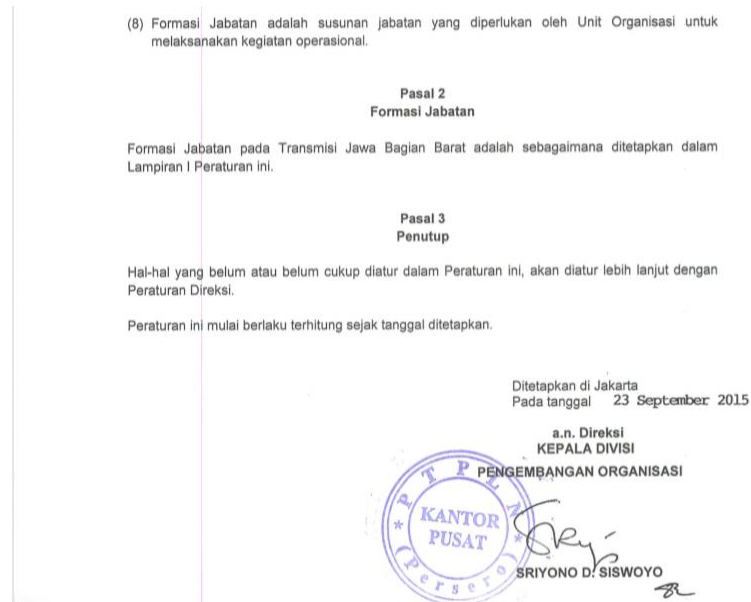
(8) Formasi Jabatan adalah susunan jabatan yang diperlukan oleh Unit Organisasi untuk melaksanakan kegiatan operasional.

Pasal 2
Formasi Jabatan

Formasi Jabatan pada Transmisi Jawa Bagian Barat adalah sebagaimana ditetapkan dalam Lampiran I Peraturan ini.

Pasal 3
Penutup

Hal-hal yang belum atau belum cukup diatur dalam Peraturan ini, akan diatur lebih lanjut dengan Peraturan Direksi.

Peraturan ini mulai berlaku terhitung sejak tanggal ditetapkan.

Ditetapkan di Jakarta
Pada tanggal 23 September 2015

a.n. Direksi
KEPALA DIVISI
PENGEMBANGAN ORGANISASI

P T P L N
KANTOR
PUSAT
(Persero)

SRIYONO D. SISWOYO